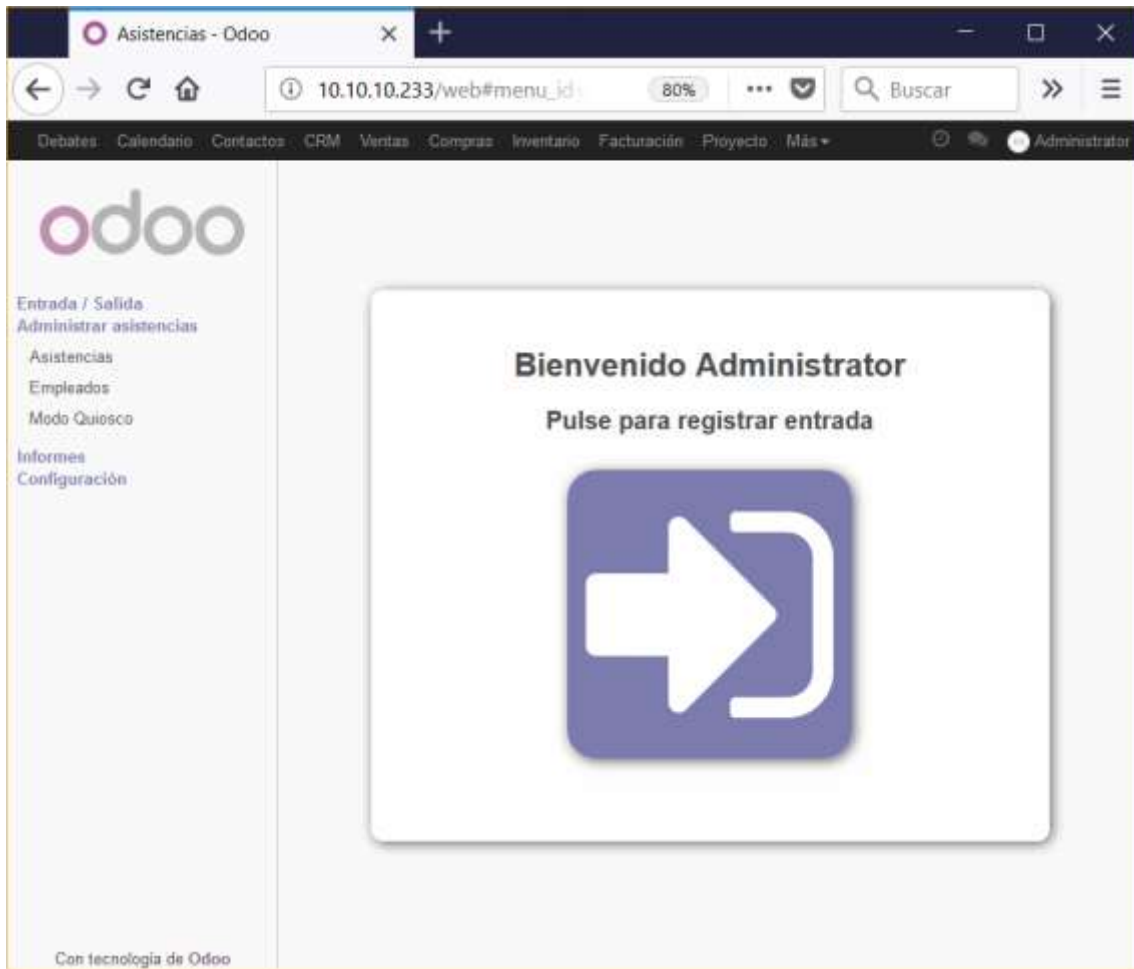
Asistencias - Odoo

10.10.10.233/web#menu_id

80%

Buscar

Debates Calendario Contactos CRM Ventas Compras Inventario Facturación Proyecto Más

Administrator

odoo

Entrada / Salida
Administrar asistencias
Asistencias
Empleados
Modo Quiosco
Informes
Configuración

Bienvenido Administrator

Pulse para registrar entrada

Con tecnología de Odoo